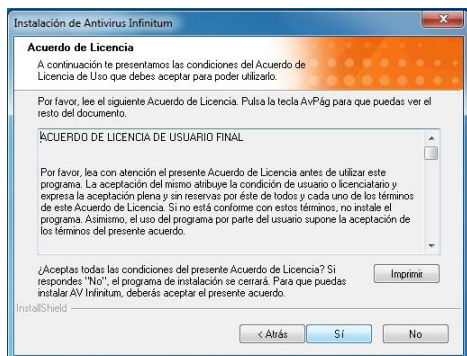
Instalación de Antivirus Infinitum

Acuerdo de Licencia

A continuación te presentamos las condiciones del Acuerdo de Licencia de Uso que debes aceptar para poder utilizarlo.

Por favor, lee el siguiente Acuerdo de Licencia. Pulsa la tecla AvPág para que puedas ver el resto del documento.

ACUERDO DE LICENCIA DE USUARIO FINAL

Por favor, lea con atención el presente Acuerdo de Licencia antes de utilizar este programa. La aceptación del mismo atribuye la condición de usuario o licenciatario y expresa la aceptación plena y sin reservas por éste de todos y cada uno de los términos de este Acuerdo de Licencia. Si no está conforme con estos términos, no instale el programa. Asimismo, el uso del programa por parte del usuario supone la aceptación de los términos del presente acuerdo.

¿Aceptas todas las condiciones del presente Acuerdo de Licencia? Si respondes "No", el programa de instalación se cerrará. Para que puedas instalar AV Infinitum, deberás aceptar el presente acuerdo.

Imprimir

InstallShield

< Atrás

No